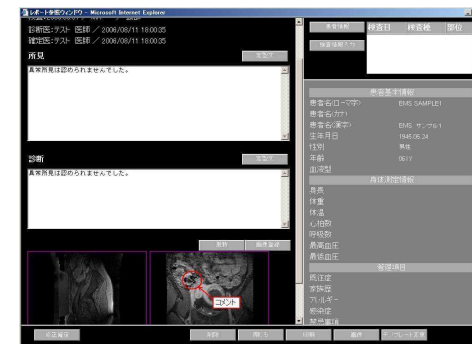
レポート参照ウィンドウ - Microsoft Internet Explorer

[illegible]
診断医:テスト 医師 / 2006/08/11 18:00:35
確定医:テスト 医師 / 2006/08/11 18:00:35

所見
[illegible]
異常所見は認められませんでした。

診断
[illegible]
異常所見は認められませんでした。

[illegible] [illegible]

コメント

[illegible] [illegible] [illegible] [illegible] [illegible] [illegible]

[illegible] 検査日 検査種 部位
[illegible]

患者基本情報
患者名(ローマ字) EMS SAMPLE1
患者名(カナ)
患者名(漢字) EMS サンプル1
生年月日 1945.05.24
性別 男性
年齢 061Y
血液型

身体測定情報
身長
体重
体温
心拍数
呼吸数
最高血圧
最低血圧

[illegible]
既往症
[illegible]
アレルギー
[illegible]
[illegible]